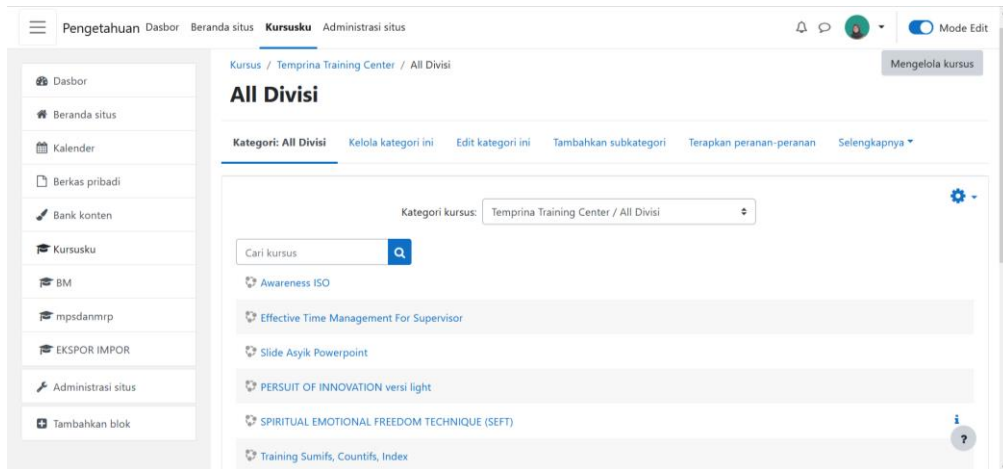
Pengetahuan Dasbor Beranda situs Kursusku Administrasi situs

Mode Edit

Dasbor
Beranda situs
Kalender
Berkas pribadi
Bank konten
Kursusku
BM
mpsdanmrp
EKSPOR IMPOR
Administrasi situs
Tambahkan blok

Kursus / Temprina Training Center / All Divisi

Mengelola kursus

All Divisi

Kategori: All Divisi | Kelola kategori ini | Edit kategori ini | Tambahkan subkategori | Terapkan peranan-peranan | Selengkapnya

Kategori kursus: Temprina Training Center / All Divisi

Cari kursus

Awareness ISO
Effective Time Management For Supervisor
Slide Asyik Powerpoint
PERSUIT OF INNOVATION versi light
SPIRITUAL EMOTIONAL FREEDOM TECHNIQUE (SEFT)
Training Sumifs, Countifs, Index

i
?